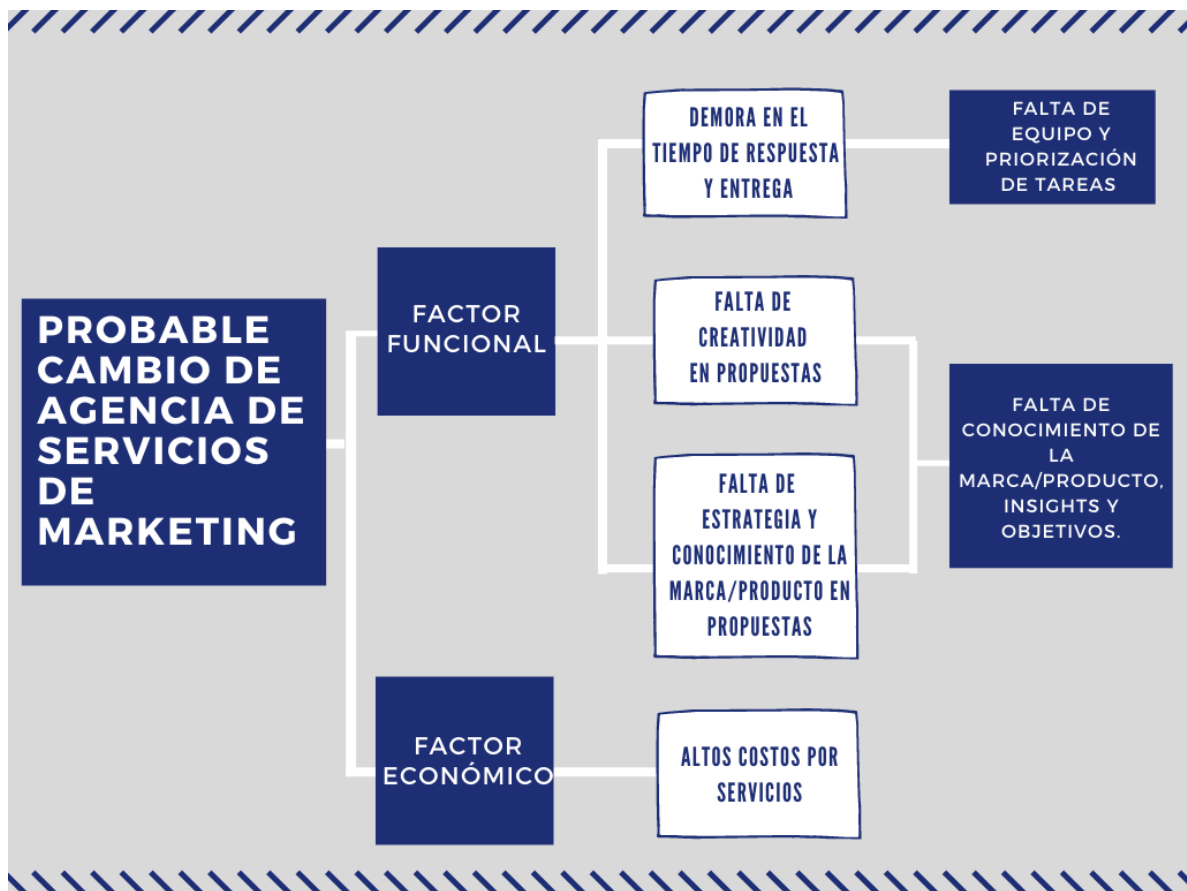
PROBABLE CAMBIO DE AGENCIA DE SERVICIOS DE MARKETING

FACTOR FUNCIONAL

DEMORA EN EL TIEMPO DE RESPUESTA Y ENTREGA

FALTA DE EQUIPO Y PRIORIZACIÓN DE TAREAS

FALTA DE CREATIVIDAD EN PROPUESTAS

FALTA DE ESTRATEGIA Y CONOCIMIENTO DE LA MARCA/PRODUCTO EN PROPUESTAS

FALTA DE CONOCIMIENTO DE LA MARCA/PRODUCTO, INSIGHTS Y OBJETIVOS.

FACTOR ECONÓMICO

ALTOS COSTOS POR SERVICIOS